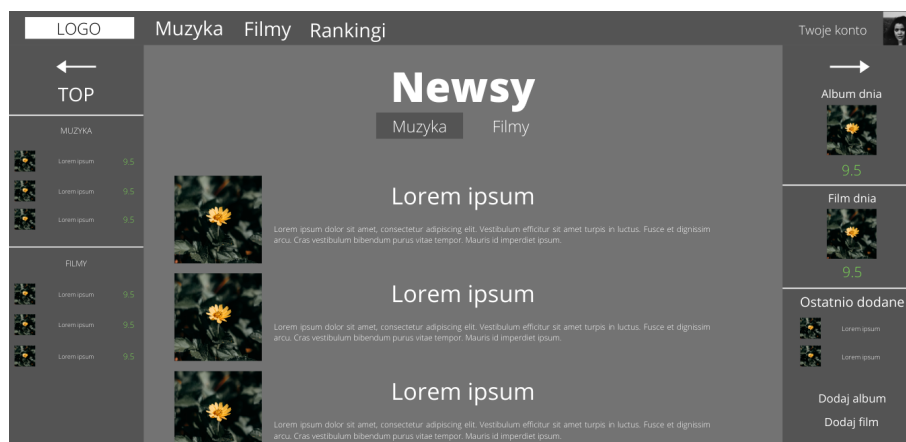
LOGO

Muzyka Filmy Rankingi

Twoje konto

TOP

MUZYKA

Lorem ipsum 9.5

Lorem ipsum 9.5

Lorem ipsum 9.5

FILMY

Lorem ipsum 9.5

Lorem ipsum 9.5

Lorem ipsum 9.5

Newsy

Muzyka Filmy

Lorem ipsum

Lorem ipsum dolor sit amet, consectetur adipiscing elit. Vestibulum efficitur sit amet turpis in luctus. Fusce et dignissim arcu. Cras vestibulum bibendum purus vitae tempor. Mauris id imperdiet ipsum.

Lorem ipsum

Lorem ipsum dolor sit amet, consectetur adipiscing elit. Vestibulum efficitur sit amet turpis in luctus. Fusce et dignissim arcu. Cras vestibulum bibendum purus vitae tempor. Mauris id imperdiet ipsum.

Lorem ipsum

Lorem ipsum dolor sit amet, consectetur adipiscing elit. Vestibulum efficitur sit amet turpis in luctus. Fusce et dignissim arcu. Cras vestibulum bibendum purus vitae tempor. Mauris id imperdiet ipsum.

Album dnia

9.5

Film dnia

9.5

Ostatnio dodane

Lorem ipsum

Lorem ipsum

Dodaj album

Dodaj film